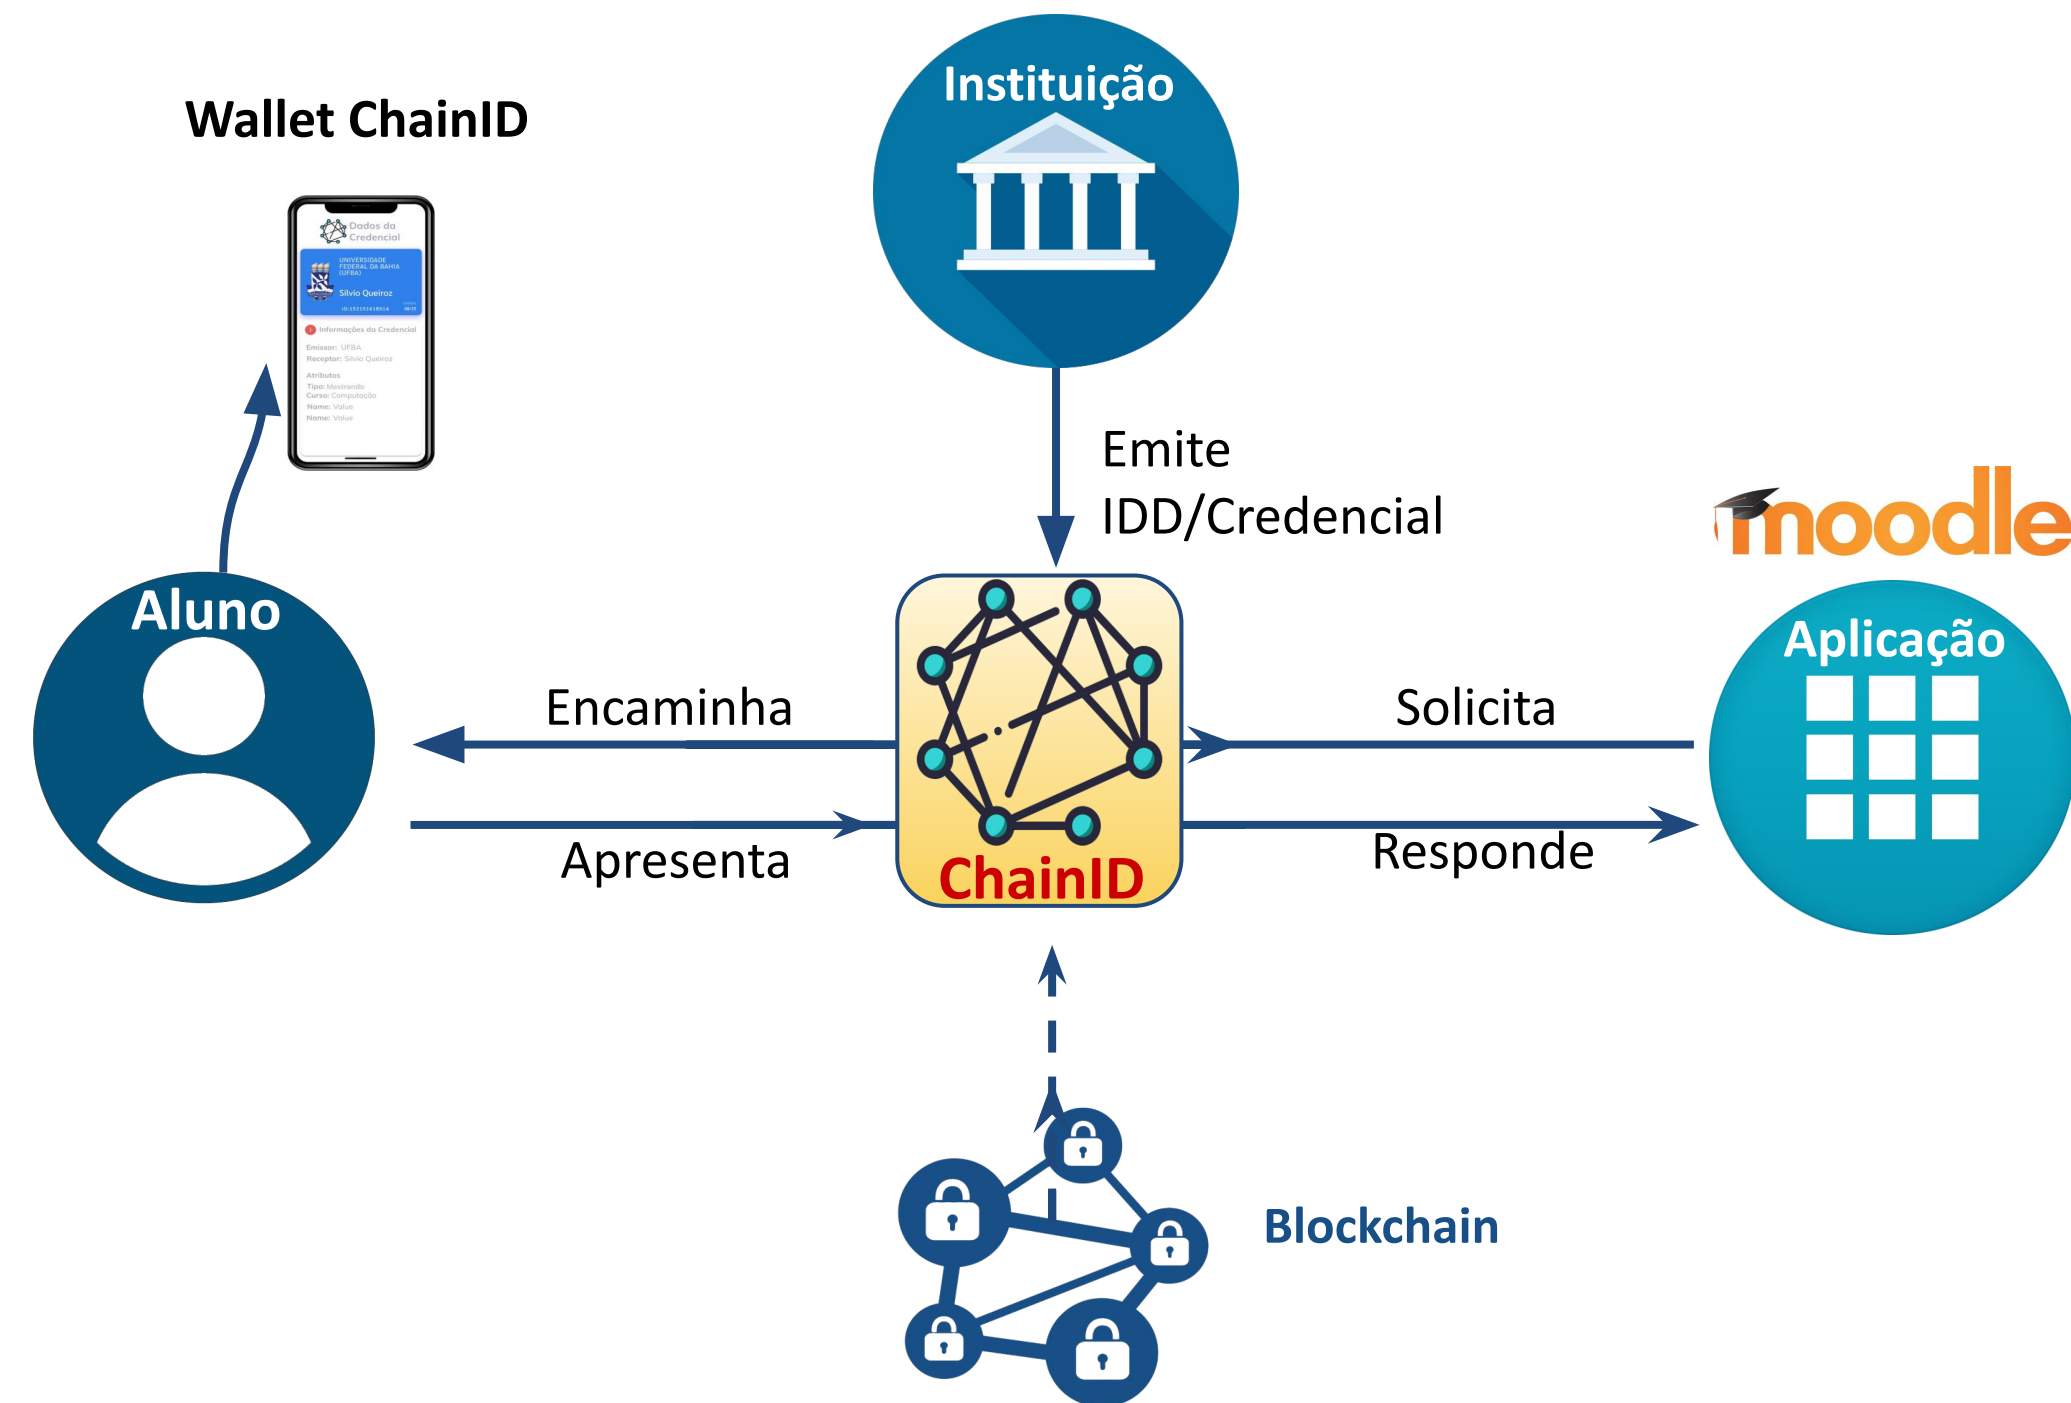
Wallet ChainID

Dados da Credencial

UNIVERSIDADE FEDERAL DA BAHIA (UFBA)

Silvio Queiroz

Informações da Credencial

Emissor: UFBA
Receptor: Silvio Queiroz

Atributos
Tipo: Mestrando
Curso: Computação
Nome: Value
Nome: Value

Instituição

Emite IDD/Credencial

moodle

Aluno

Encaminha

Apresenta

ChainID

Solicita

Responde

Aplicação

Blockchain